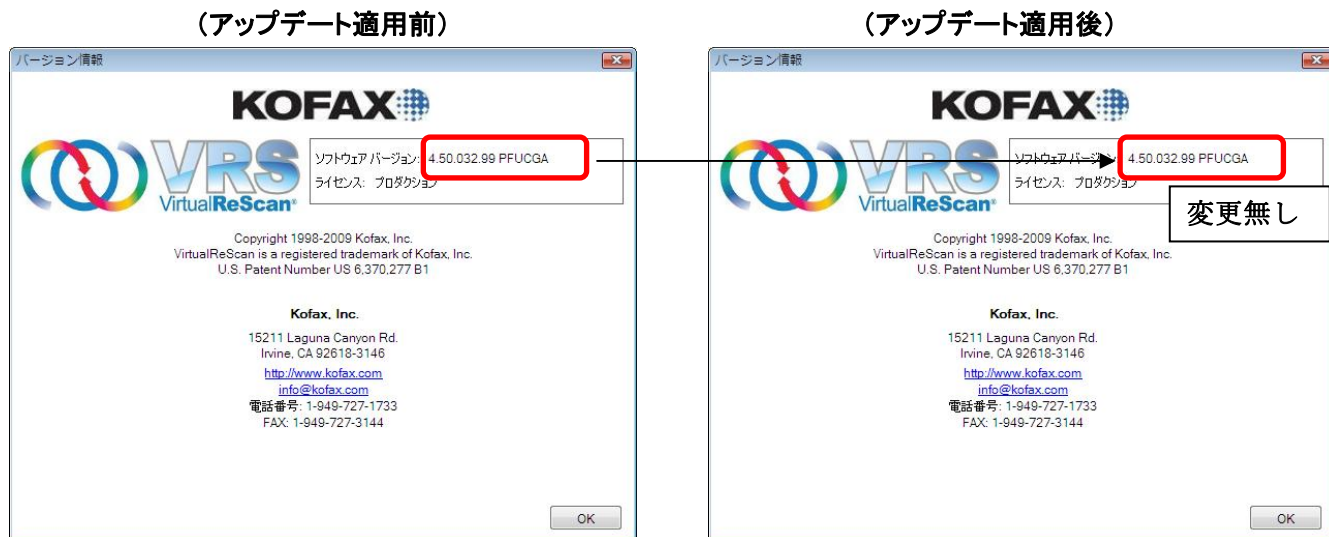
(アップデート適用前)

バージョン情報

KOFAX

VRS VirtualReScan

ソフトウェア バージョン: 4.50.032.99 PFUCGA
ライセンス: プロダクション

Copyright 1998-2009 Kofax, Inc.
VirtualReScan is a registered trademark of Kofax, Inc.
U.S. Patent Number US 6,370,277 B1

Kofax, Inc.

15211 Laguna Canyon Rd.
Irvine, CA 92618-3146
http://www.kofax.com
info@kofax.com
電話番号: 1-949-727-1733
FAX: 1-949-727-3144

OK

(アップデート適用後)

バージョン情報

KOFAX

VRS VirtualReScan

ソフトウェア バージョン: 4.50.032.99 PFUCGA
ライセンス: プロダクション

変更無し

Copyright 1998-2009 Kofax, Inc.
VirtualReScan is a registered trademark of Kofax, Inc.
U.S. Patent Number US 6,370,277 B1

Kofax, Inc.

15211 Laguna Canyon Rd.
Irvine, CA 92618-3146
http://www.kofax.com
info@kofax.com
電話番号: 1-949-727-1733
FAX: 1-949-727-3144

OK